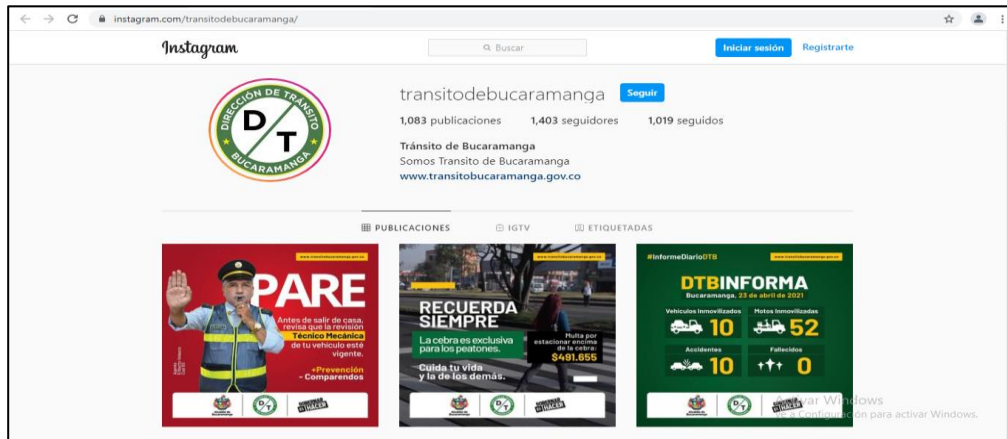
instagram.com/transitodebucaramanga/

Instagram

Buscar

Iniciar sesión Registrarte

DIRECCIÓN DE TRÁNSITO
D T
BUCARAMANGA

transitodebucaramanga Seguir

1,083 publicaciones 1,403 seguidores 1,019 seguidos

Tránsito de Bucaramanga
Somos Transito de Bucaramanga
www.transitobucaramanga.gov.co

PUBLICACIONES IGTV ETIQUETADAS

www.transitobucaramanga.gov.co
PARE
Antes de salir de casa, revisa que la revisión Técnico Mecánica de tu vehículo esté vigente.
+Prevención
- Comparendos

www.transitobucaramanga.gov.co
RECUERDA SIEMPRE
La cebra es exclusiva para los peatones.
Multa por estacionar encima de la cebra: $491.655
Cuida tu vida y la de los demás.

#InformeDiarioDTB
www.transitobucaramanga.gov.co
DTBINFORMA
Bucaramanga, 23 de abril de 2021
Vehículos Inmovilizados 10
Motos Inmovilizadas 52
Accidentes 10
Fallecidos 0

Activar Windows
Ve a Configuración para activar Windows.